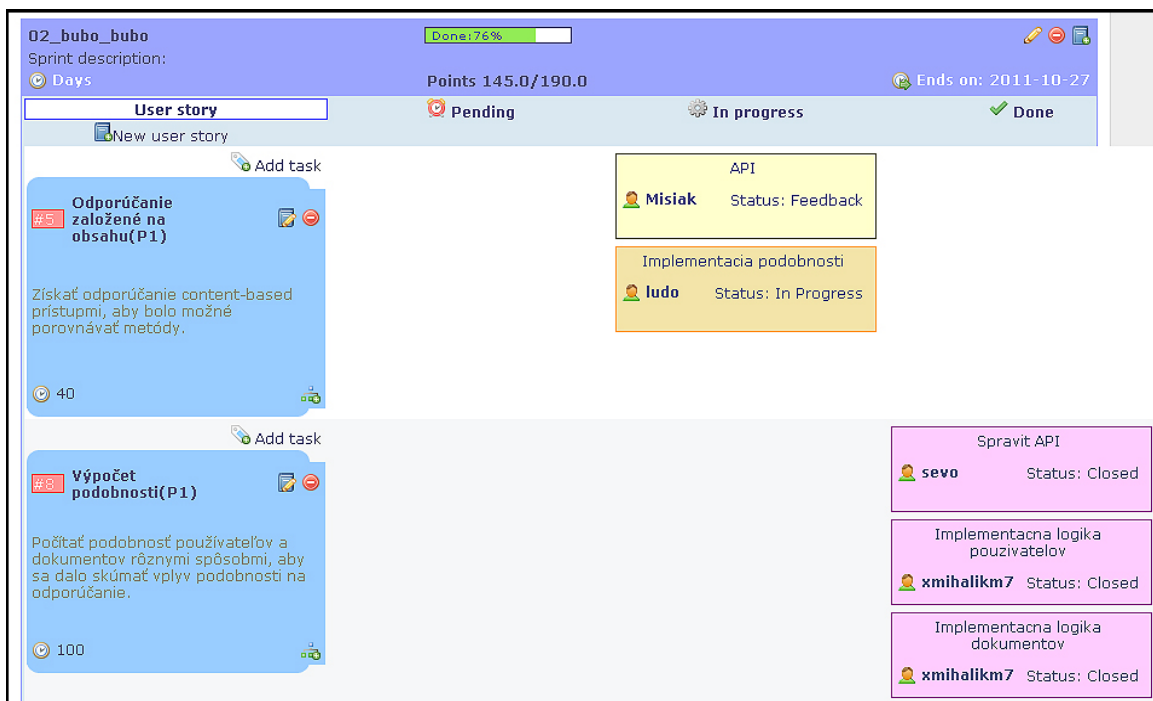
02_bubo_bubo
Sprint description:
Days

Done:76%

Points 145.0/190.0

Ends on: 2011-10-27

User story
New user story

Pending

In progress

Done

Add task

#5 Odporúčanie založené na obsahu(P1)

Získať odporúčanie content-based prístupmi, aby bolo možné porovnávať metódy.

40

API
Misiak Status: Feedback

Implementacia podobnosti
ludo Status: In Progress

Add task

#8 Výpočet podobnosti(P1)

Počítať podobnosť používateľov a dokumentov rôznymi spôsobmi, aby sa dalo skúmať vplyv podobnosti na odporúčanie.

100

Spravit API
sevo Status: Closed

Implementacna logika pouzivatelov
xmihalikm7 Status: Closed

Implementacna logika dokumentov
xmihalikm7 Status: Closed